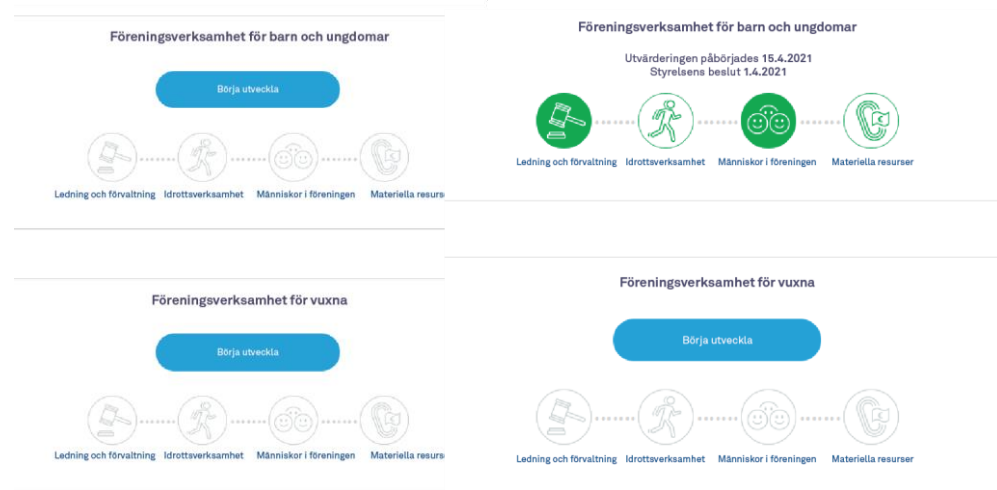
Föreningsverksamhet för barn och ungdomar

Börja utveckla

Ledning och förvaltning Idrottsverksamhet Människor i föreningen Materiella resurser

Föreningsverksamhet för vuxna

Börja utveckla

Ledning och förvaltning Idrottsverksamhet Människor i föreningen Materiella resurser

Föreningsverksamhet för barn och ungdomar

Utvärderingen påbörjades 15.4.2021
Styrelsens beslut 1.4.2021

Ledning och förvaltning Idrottsverksamhet Människor i föreningen Materiella resurser

Föreningsverksamhet för vuxna

Börja utveckla

Ledning och förvaltning Idrottsverksamhet Människor i föreningen Materiella resurser